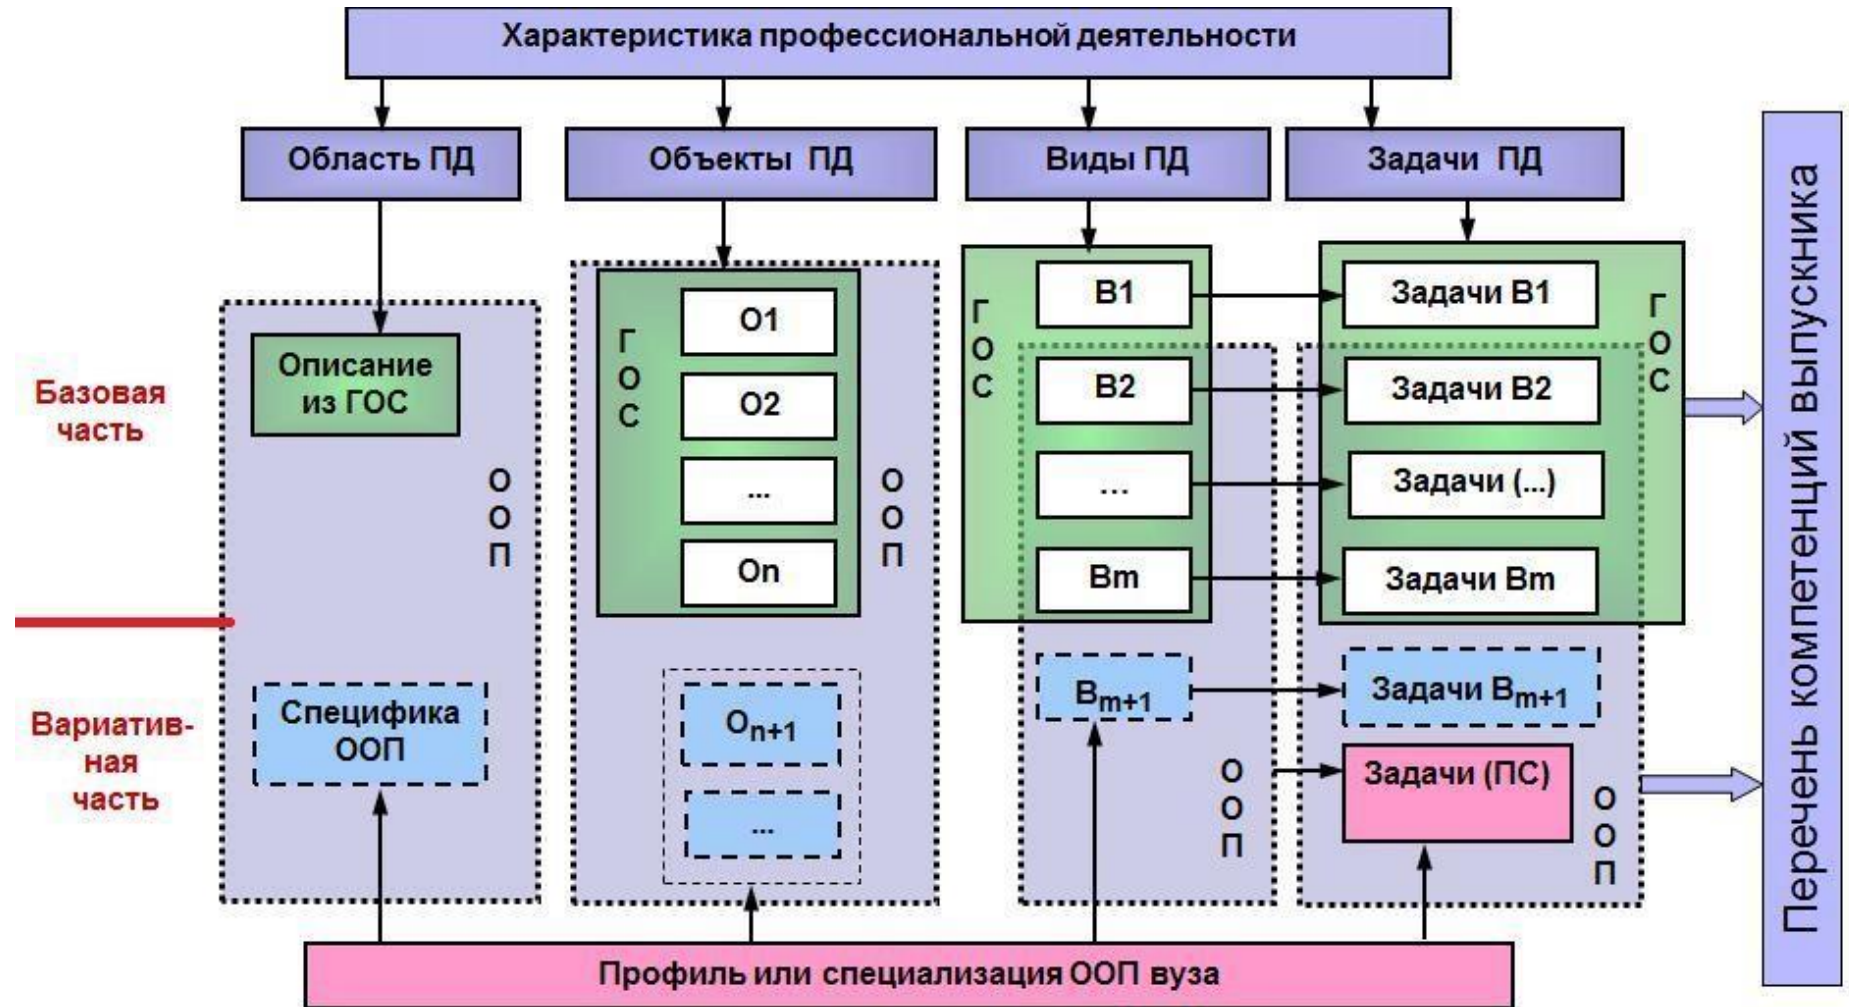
Характеристика профессиональной деятельности

Область ПД

Объекты ПД

Виды ПД

Задачи ПД

Базовая часть

Вариатив-ная часть

Описание из ГОС

О О П

Специфика ООП

Г О С

О1

О2

...

On

О О П

$O_{n+1}$

...

Г О С

В1

В2

...

Вm

$B_{m+1}$

О О П

Задачи В1

Задачи В2

Задачи (...)

Задачи Вm

Г О С

Задачи $B_{m+1}$

Задачи (ПС)

О О П

Перечень компетенций выпускника

Профиль или специализация ООП вуза